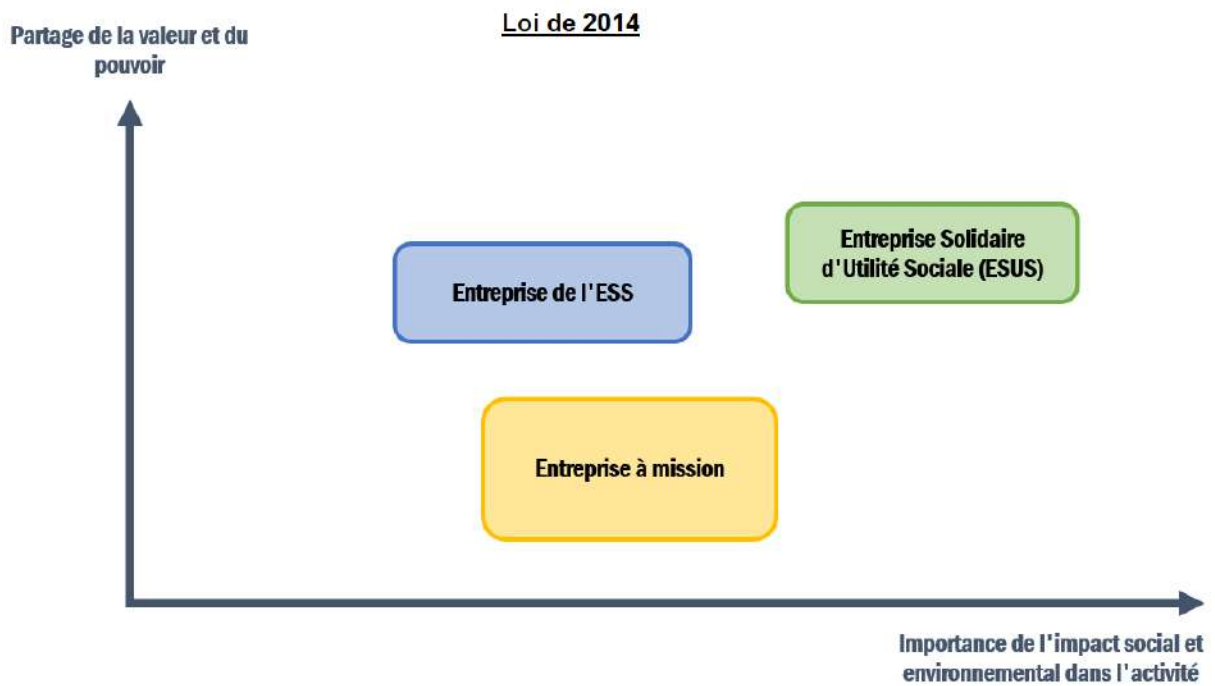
Loi de 2014

Partage de la valeur et du pouvoir

Entreprise Solidaire d'Utilité Sociale (ESUS)

Entreprise de l'ESS

Entreprise à mission

Importance de l'impact social et environnemental dans l'activité